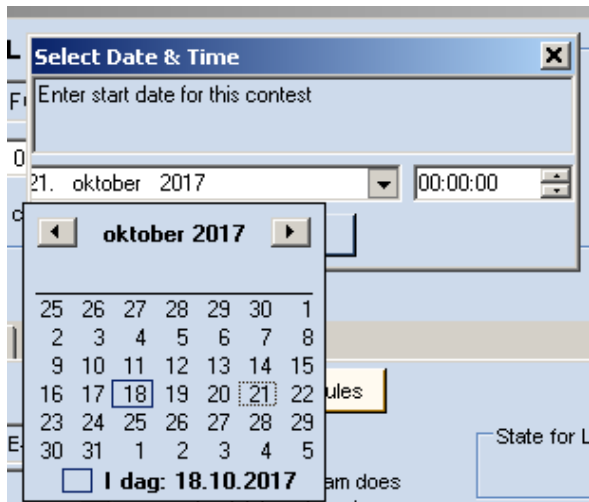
L
Select Date & Time
Fr
Enter start date for this contest
0
21. oktober 2017
00:00:00
c
oktober 2017

| | | | | | | |
|---|---|---|---|---|---|---|
| 25 | 26 | 27 | 28 | 29 | 30 | 1 |
| 2 | 3 | 4 | 5 | 6 | 7 | 8 |
| 9 | 10 | 11 | 12 | 13 | 14 | 15 |
| 16 | 17 | 18 | 19 | 20 | 21 | 22 |
| 23 | 24 | 25 | 26 | 27 | 28 | 29 |
| 30 | 31 | 1 | 2 | 3 | 4 | 5 |

I dag: 18.10.2017
ules
E
State for L
am does